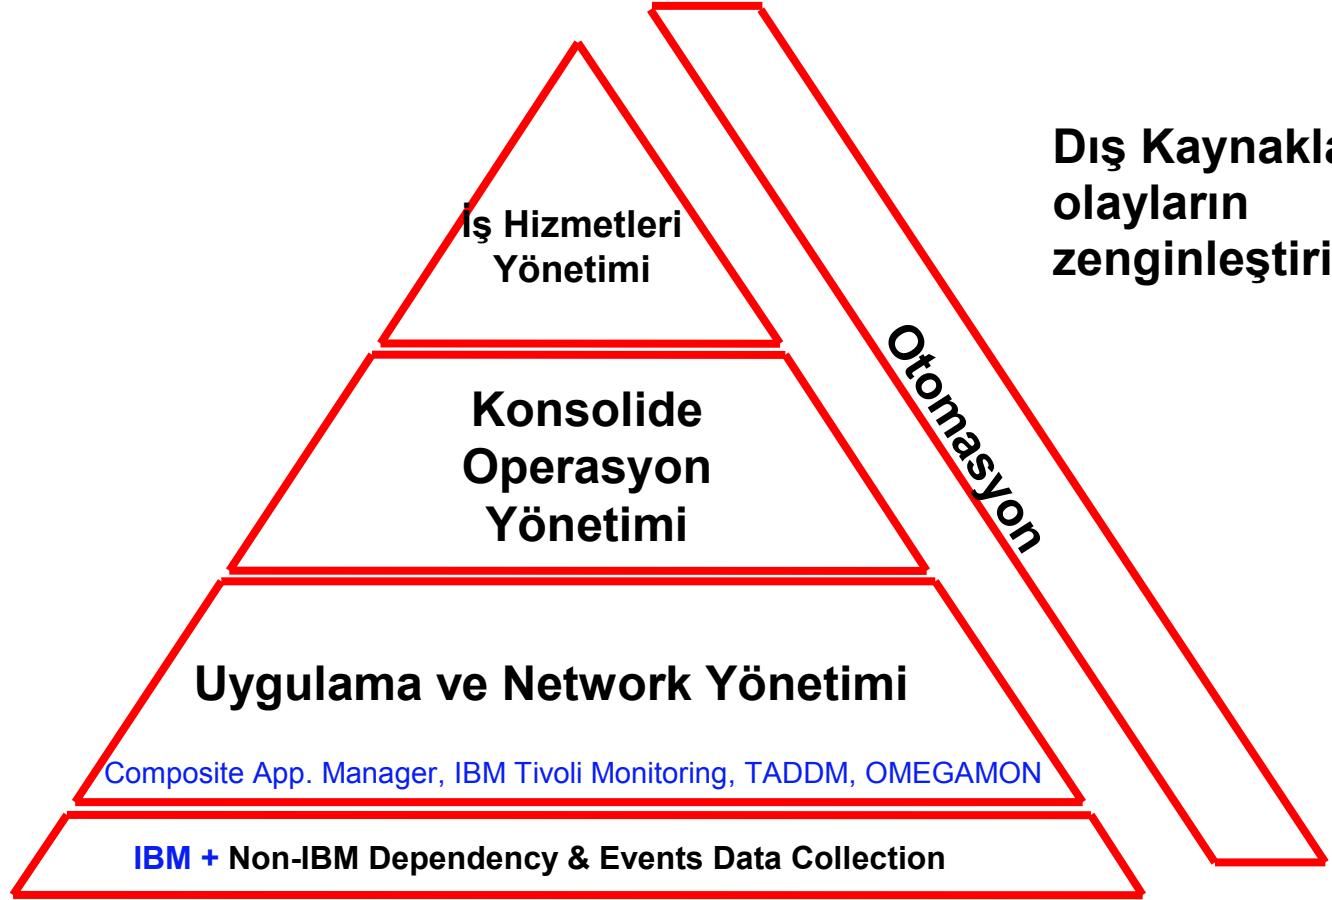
İş Hizmetleri Yönetimi

Konsolide Operasyon Yönetimi

Uygulama ve Network Yönetimi

Composite App. Manager, IBM Tivoli Monitoring, TADDM, OMEGAMON

IBM + Non-IBM Dependency & Events Data Collection

Otomasyon

Dış Kaynakla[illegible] olayların zenginleştiri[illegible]